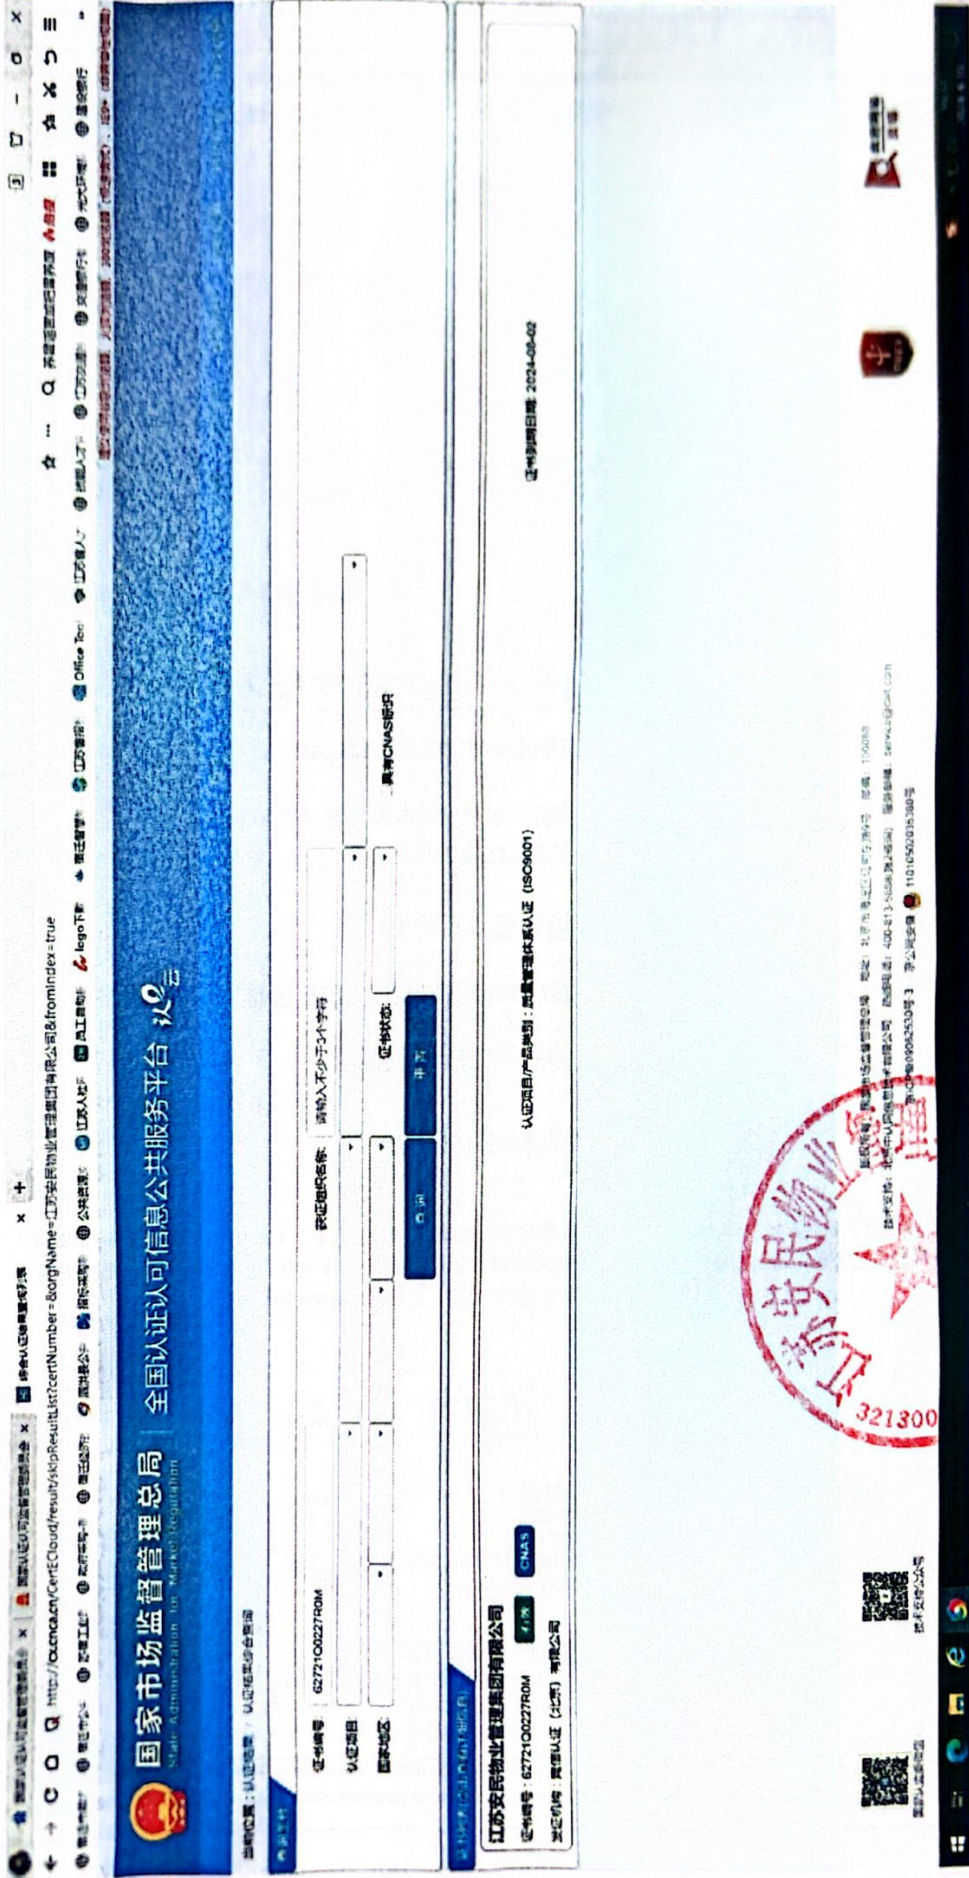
http://cx.cnca.cn/CertECloud/result/skipResultList?certNumber=&orgName=江苏安民物业管理集团有限公司&fromIndex=true

国家市场监督管理总局
State Administration for Market Regulation

全国认证认可信息公共服务平台

当前位置：认证信息 > 认证结果综合查询

证书编号： 62721O0227R0M

获证组织名称： 请输入不少于3个字符

认证项目：

证书状态：

颁证地区：

具有CNAS标识

查询

江苏安民物业管理集团有限公司

有效 CNAS

证书编号：62721O0227R0M

认证项目/产品类别：质量管理体系认证（ISO9001）

证书到期日期：2024-08-02

发证机构：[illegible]认证（北京）有限公司

江苏安民物业管理集团有限公司
321300

主办单位：国家市场监督管理总局认证认可技术研究中心

技术支持：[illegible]

服务热线：400-813-5888

邮箱：service@cait.com

11010502035380号